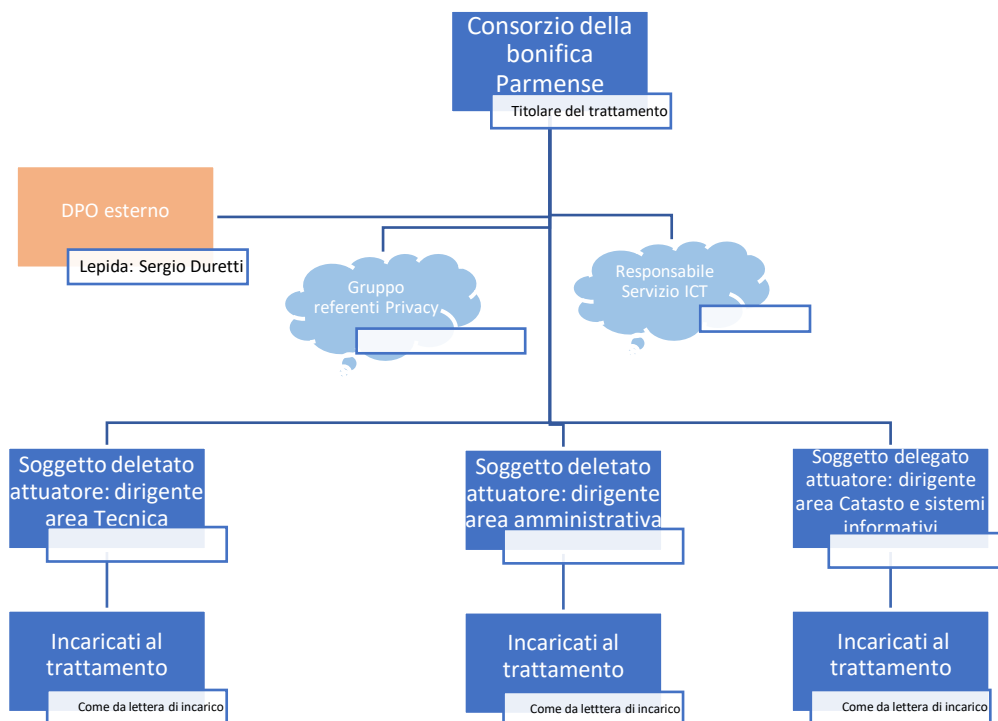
Consorzio della bonifica Parmense

Titolare del trattamento

DPO esterno

Lepida: Sergio Duretti

Gruppo referenti Privacy

Responsabile Servizio ICT

Soggetto deletato attuatore: dirigente area Tecnica

Soggetto deletato attuatore: dirigente area amministrativa

Soggetto delegato attuatore: dirigente area Catasto e sistemi informativi

Incaricati al trattamento

Come da lettera di incarico

Incaricati al trattamento

Come da letttera di incarico

Incaricati al trattamento

Come da lettera di incarico